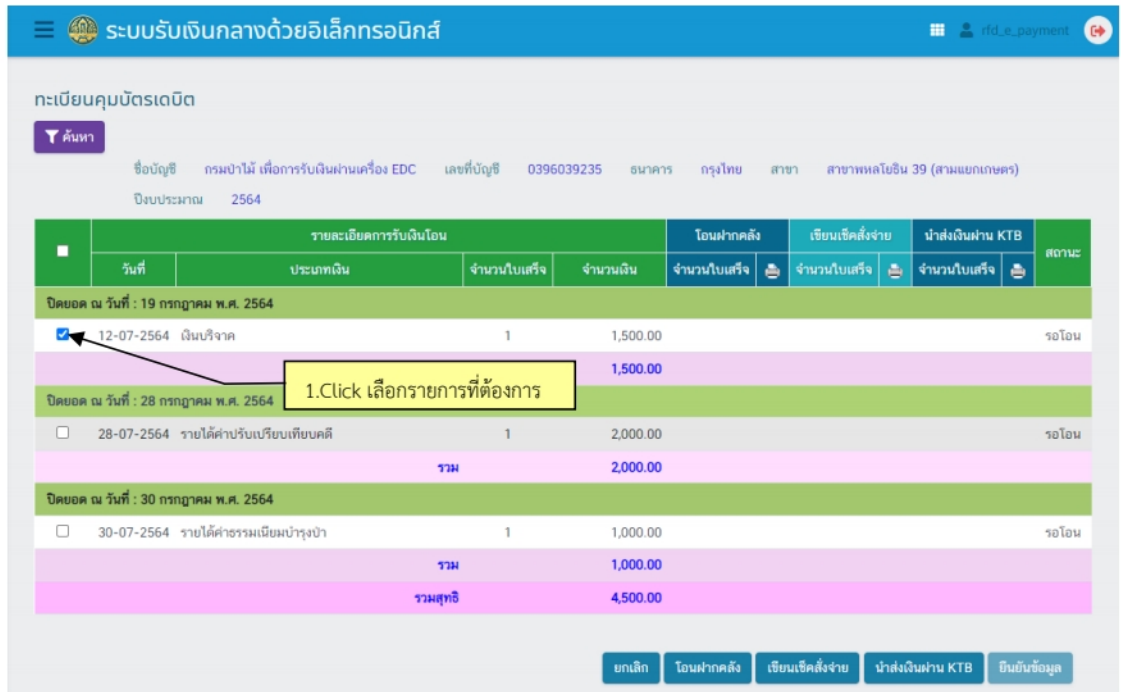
ระบบรับเงินกลางด้วยอิเล็กทรอนิกส์

rfd_e_payment

ทะเบียนคุมบัตรเดบิต

ค้นหา

ชื่อบัญชี กรมป่าไม้ เพื่อการรับเงินผ่านเครื่อง EDC เลขที่บัญชี 0396039235 ธนาคาร กรุงไทย สาขา สาขาพหลโยธิน 39 (สามแยกเกษตร)

ปีงบประมาณ 2564

| | รายละเอียดการรับเงินโอน | | | | โอนฝากคลัง | | เขียนเช็คสั่งจ่าย | | นำส่งเงินผ่าน KTB | | สถานะ |
|---|---|---|---|---|---|---|---|---|---|---|---|
| | วันที่ | ประเภทเงิน | จำนวนใบเสร็จ | จำนวนเงิน | จำนวนใบเสร็จ | | จำนวนใบเสร็จ | | จำนวนใบเสร็จ | | |
| ปิดยอด ณ วันที่ : 19 กรกฎาคม พ.ศ. 2564 | | | | | | | | | | | |
| ☑ | 12-07-2564 | เงินบริจาค | 1 | 1,500.00 | | | | | | | รอโอน |
| | | | | 1,500.00 | | | | | | | |
| ปิดยอด ณ วันที่ : 28 กรกฎาคม พ.ศ. 2564 | | | | | | | | | | | |
| ☐ | 28-07-2564 | รายได้ค่าปรับเปรียบเทียบคดี | 1 | 2,000.00 | | | | | | | รอโอน |
| | | รวม | | 2,000.00 | | | | | | | |
| ปิดยอด ณ วันที่ : 30 กรกฎาคม พ.ศ. 2564 | | | | | | | | | | | |
| ☐ | 30-07-2564 | รายได้ค่าธรรมเนียมบำรุงป่า | 1 | 1,000.00 | | | | | | | รอโอน |
| | | รวม | | 1,000.00 | | | | | | | |
| | | รวมสุทธิ | | 4,500.00 | | | | | | | |

1.Click เลือกรายการที่ต้องการ

ยกเลิก | โอนฝากคลัง | เขียนเช็คสั่งจ่าย | นำส่งเงินผ่าน KTB | ยืนยันข้อมูล